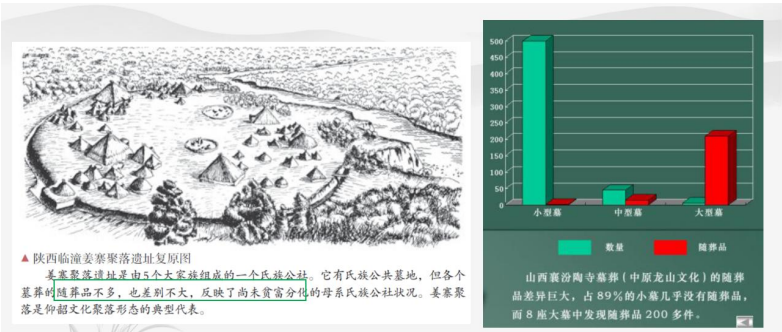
▲ 陕西临潼姜寨聚落遗址复原图

姜寨聚落遗址是由5个大家族组成的一个氏族公社。它有氏族公共墓地，但各个墓葬的随葬品不多，也差别不大，反映了尚未贫富分化的母系氏族公社状况。姜寨聚落是仰韶文化聚落形态的典型代表。

500
450
400
350
300
250
200
150
100
50
0

小型墓
中型墓
大型墓

数量
随葬品

山西襄汾陶寺墓葬（中原龙山文化）的随葬品差异巨大，占89%的小墓几乎没有随葬品，而8座大墓中发现随葬品200多件。